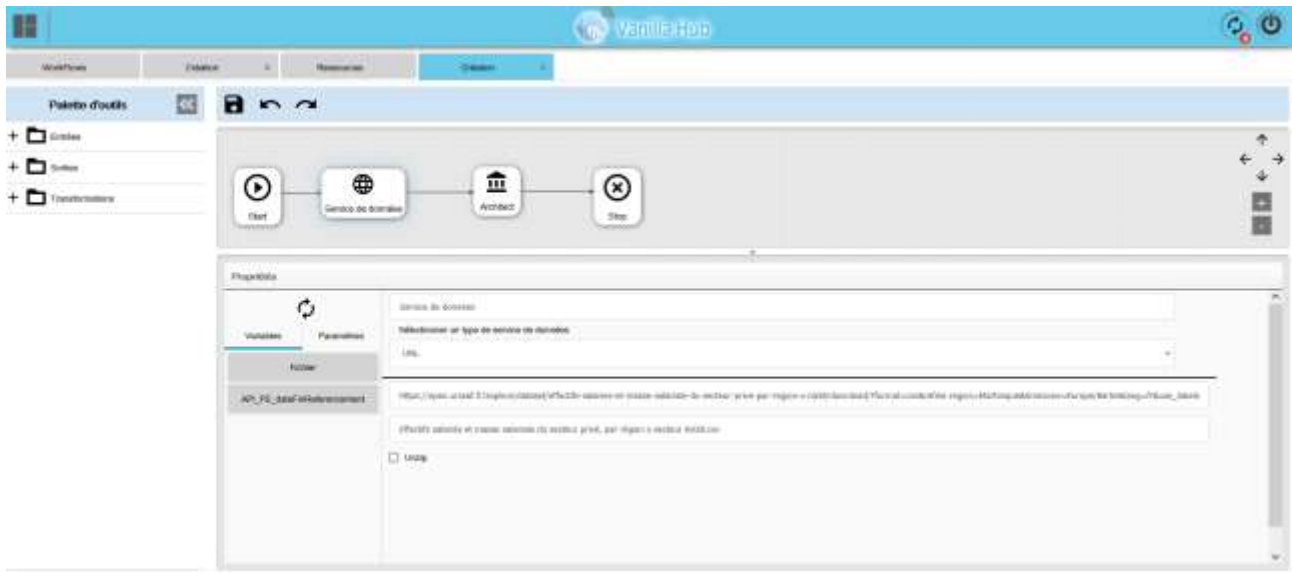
VanillaHub

WorkFlows
Création
Ressources
Création

Palette d'outils
+ Entrées
+ Sorties
+ Transformations

Start
Service de données
Archiver
Stop

Propriétés

Variables
Paramètres
fichier
API_FS_dataFileReferencement

Service de données
Sélectionner un type de service de données
URL
https://open.urssaf.fr/explore/dataset/effectifs-salaries-et-masse-salariale-du-secteur-prive-par-region-x-na88/download/?format=csv&refine.region=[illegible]
Effectifs salariés et masse salariale du secteur privé, par région x secteur NA88.csv
Unzip